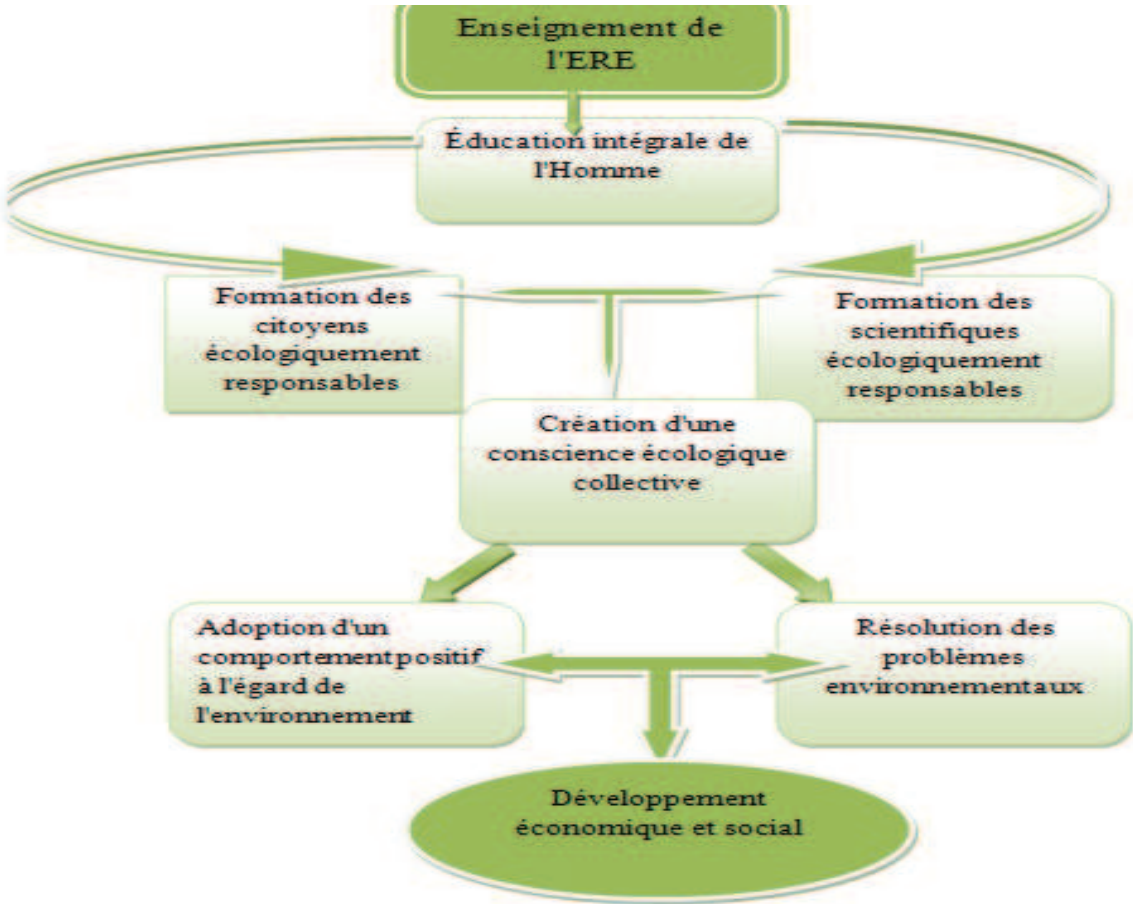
Enseignement de l'ERE

Éducation intégrale de l'Homme

Formation des citoyens écologiquement responsables

Formation des scientifiques écologiquement responsables

Création d'une conscience écologique collective

Adoption d'un comportementpositif à l'égard de l'environnement

Résolution des problèmes environnementaux

Développement économique et social